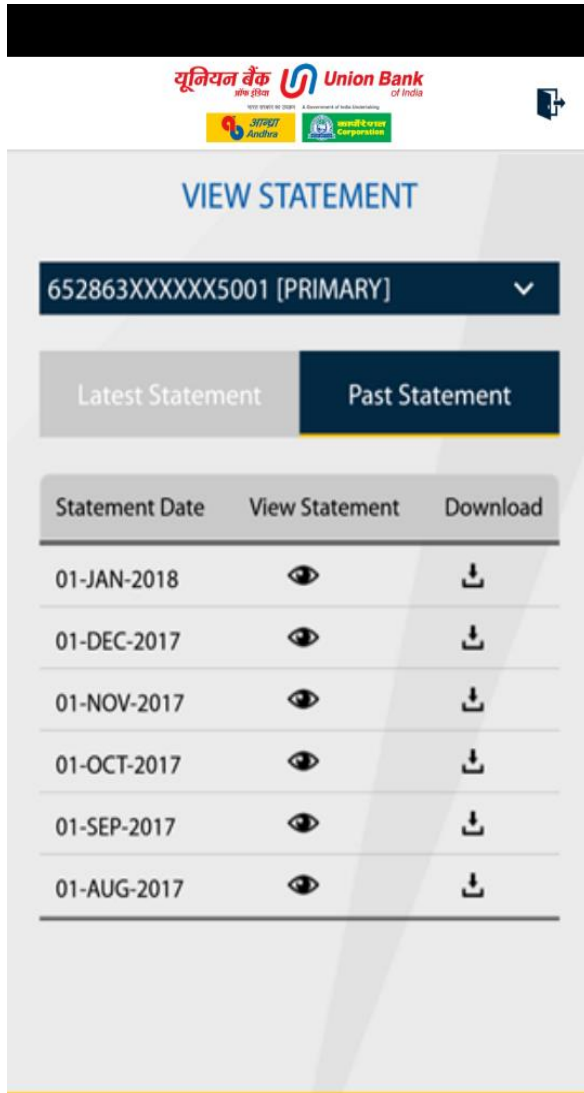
यूनियन बैंक ऑफ़ इंडिया Union Bank of India
भारत सरकार का उपक्रम A Government of India Undertaking
आन्ध्रा Andhra
कार्पोरेशन Corporation

VIEW STATEMENT

652863XXXXXX5001 [PRIMARY]

Latest Statement
Past Statement

| Statement Date | View Statement | Download |
|---|---|---|
| 01-JAN-2018 | | |
| 01-DEC-2017 | | |
| 01-NOV-2017 | | |
| 01-OCT-2017 | | |
| 01-SEP-2017 | | |
| 01-AUG-2017 | | |